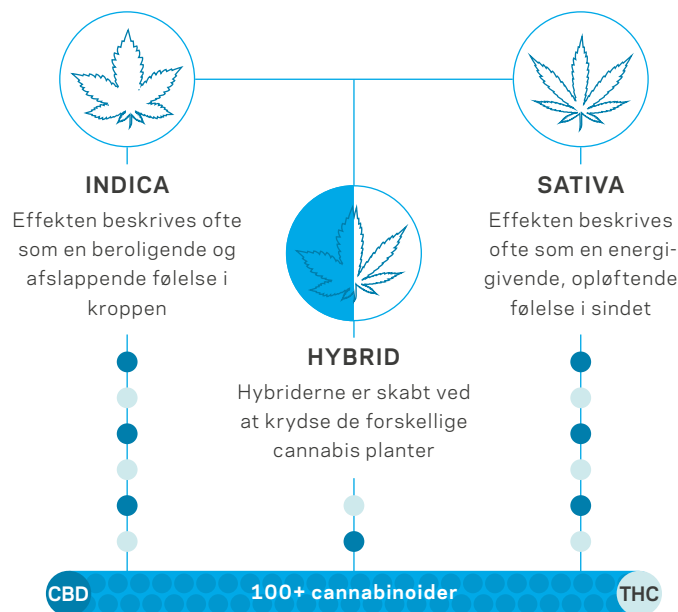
INDICA

Effekten beskrives ofte som en beroligende og afslappende følelse i kroppen

HYBRID

Hybriderne er skabt ved at krydse de forskellige cannabis planter

SATIVA

Effekten beskrives ofte som en energigivende, opløftende følelse i sindet

CBD

100+ cannabinoider

THC